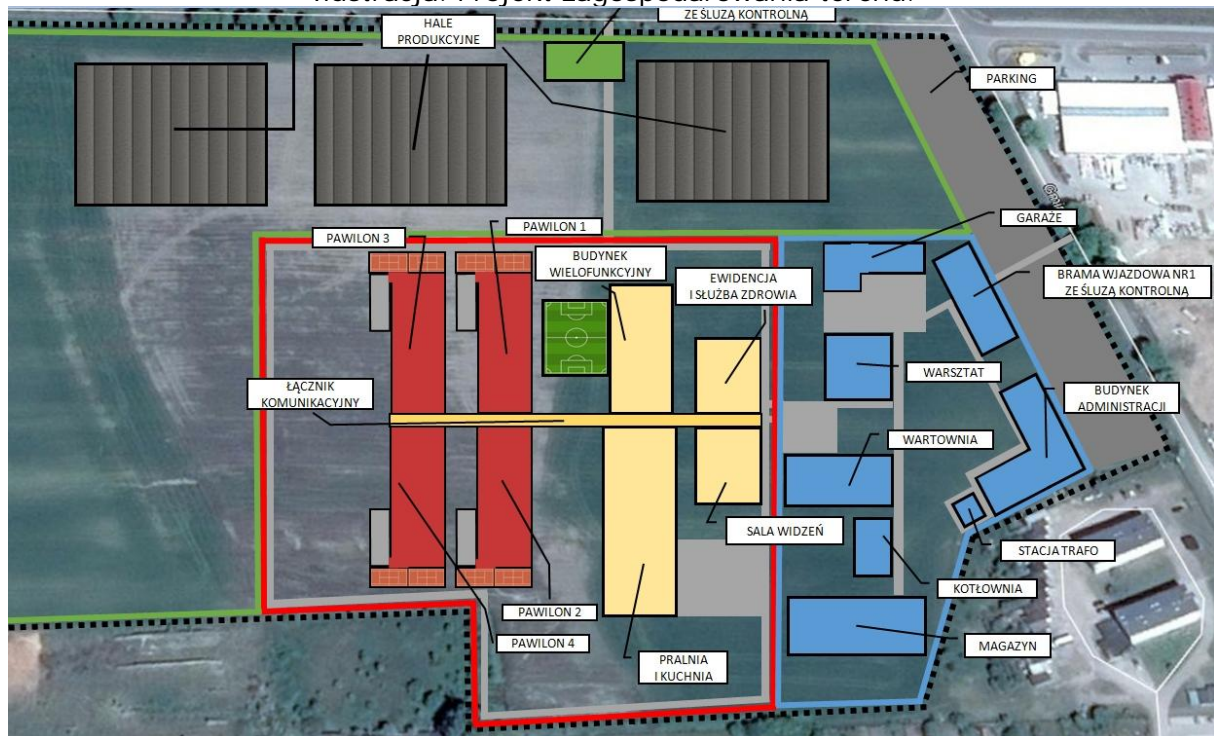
Ilustracja: Projekt zagospodarowania terenu

ZE ŚLUZĄ KONTROLNĄ

HALE PRODUKCYJNE

PARKING

GARAŻE

BRAMA WJAZDOWA NR1 ZE ŚLUZĄ KONTROLNĄ

PAWILON 3

PAWILON 1

BUDYNEK WIELOFUNKCYJNY

EWIDENCJA I SŁUŻBA ZDROWIA

WARSZTAT

ŁĄCZNIK KOMUNIKACYJNY

BUDYNEK ADMINISTRACJI

WARTOWNIA

SALA WIDZEŃ

STACJA TRAFO

KOTŁOWNIA

PAWILON 2

PAWILON 4

MAGAZYN

PRALNIA I KUCHNIA